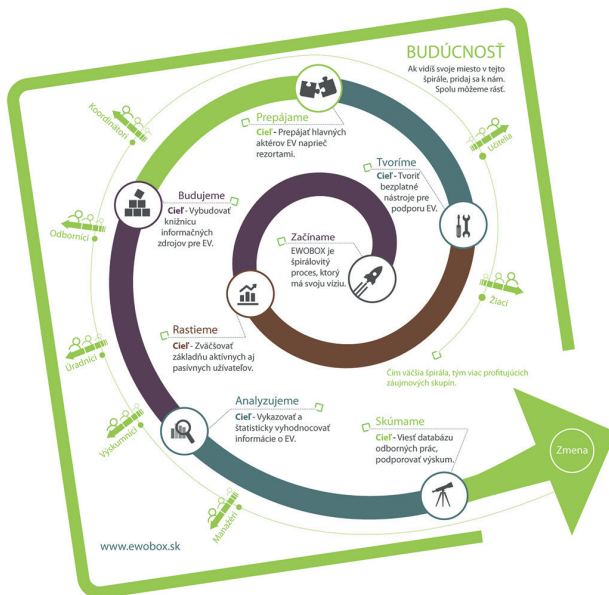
BUDÚCNOSŤ

Ak vidíš svoje miesto v tejto špirále, pridaj sa k nám. Spolu môžeme rásť.

Prepájame
Cieľ - Prepájať hlavných aktérov EV naprieč rezortami.

Tvoríme
Cieľ - Tvoriť bezplatné nástroje pre podporu EV.

Budujeme
Cieľ - Vybudovať knižnicu informačných zdrojov pre EV.

Začíname
EWOBOX je špirálovitý proces, ktorý má svoju víziu.

Rastieme
Cieľ - Zväčšovať základňu aktívnych aj pasívnych užívateľov.

Čím väčšia špirála, tým viac profitujúcich záujmových skupín.

Analyzujeme
Cieľ - Vykazovať a štatisticky vyhodnocovať informácie o EV.

Skúmame
Cieľ - Viesť databázu odborných prác, podporovať výskum.

Zmena

Koordinátori
Učitelia
Odborníci
Žiaci
Úradníci
Výskumníci
Manažéri

www.ewobox.sk